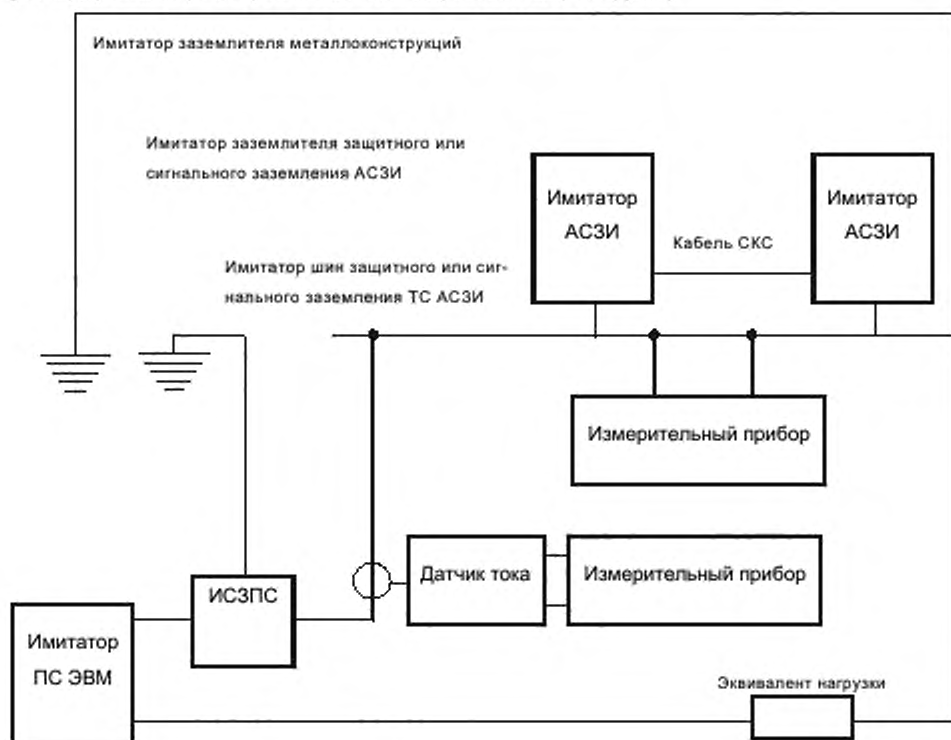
Имитатор заземлителя металлоконструкций

Имитатор заземлителя защитного или сигнального заземления АСЗИ

Имитатор АСЗИ

Кабель СКС

Имитатор АСЗИ

Имитатор шин защитного или сигнального заземления ТС АСЗИ

Измерительный прибор

Датчик тока

Измерительный прибор

ИСЗПС

Имитатор ПС ЭВМ

Эквивалент нагрузки